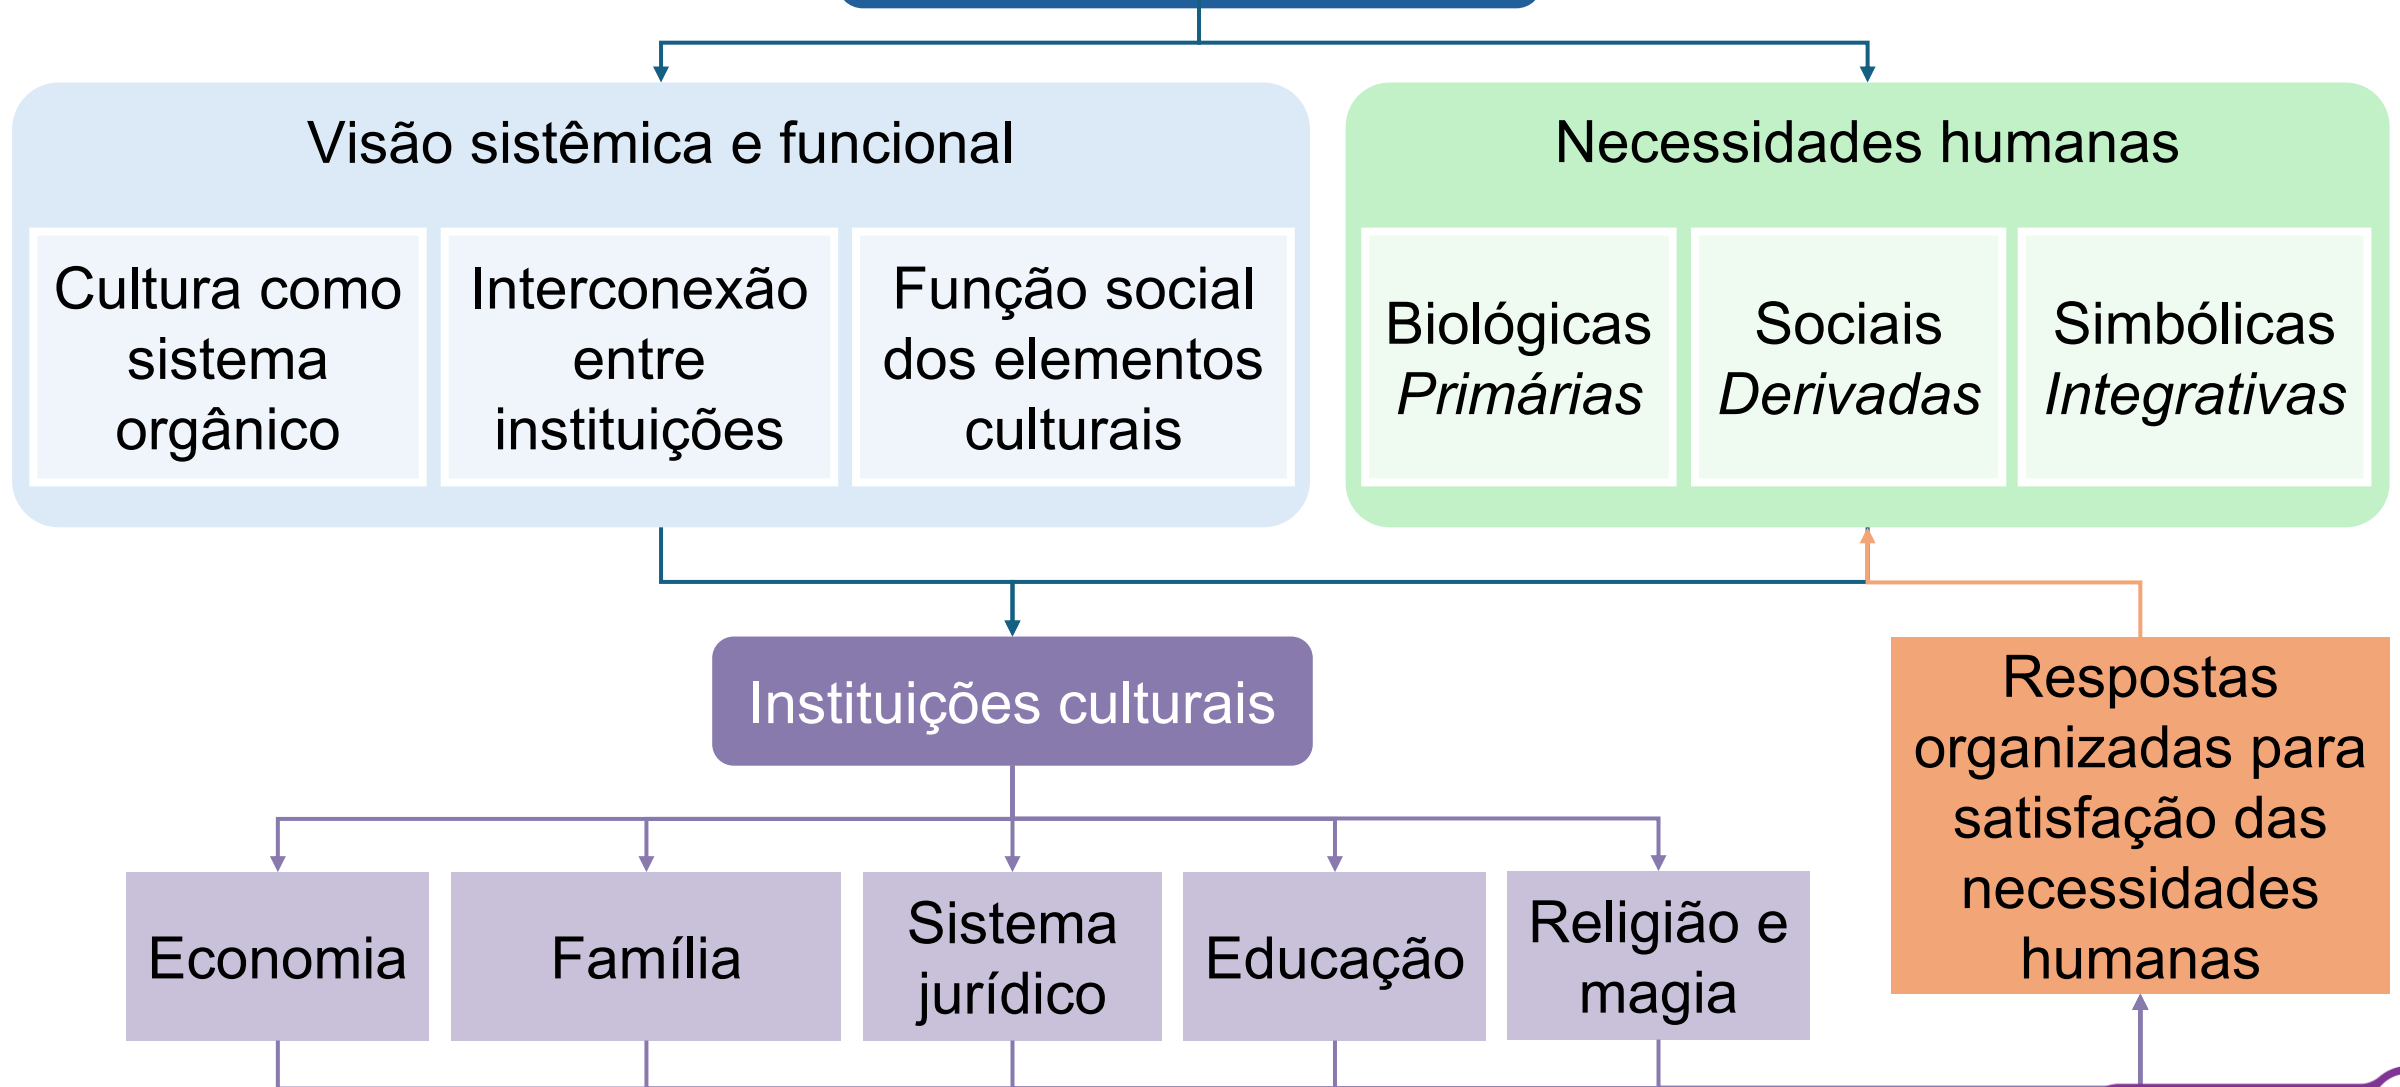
Visão sistêmica e funcional

Cultura como sistema orgânico

Interconexão entre instituições

Função social dos elementos culturais

Necessidades humanas

Biológicas
*Primárias*

Sociais
*Derivadas*

Simbólicas
*Integrativas*

Instituições culturais

Respostas organizadas para satisfação das necessidades humanas

Economia

Família

Sistema jurídico

Educação

Religião e magia